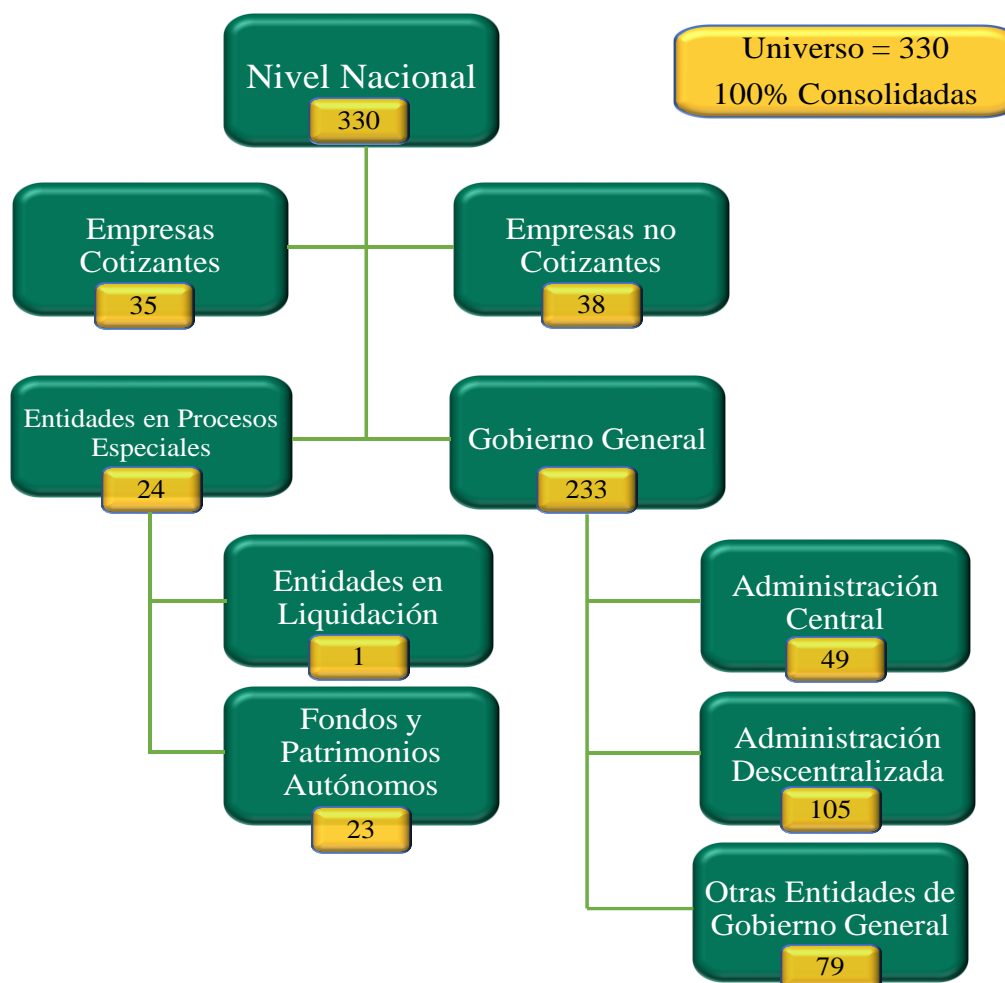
Nivel Nacional
330

Universo = 330
100% Consolidadas

Empresas Cotizantes
35

Empresas no Cotizantes
38

Entidades en Procesos Especiales
24

Gobierno General
233

Entidades en Liquidación
1

Fondos y Patrimonios Autónomos
23

Administración Central
49

Administración Descentralizada
105

Otras Entidades de Gobierno General
79